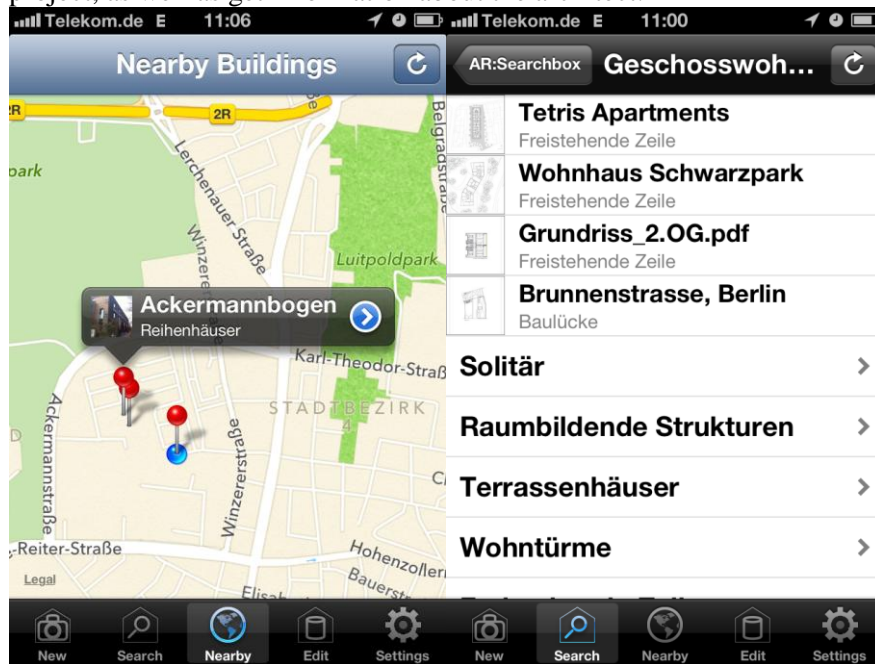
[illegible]

Telekom.de E 11:06

Nearby Buildings

2R

2R

park

Lerchenauer-Straße

Winzerer

Belgradstraße

Luitpoldpark

Ackermannbogen
Reihenhäuser

Karl-Theodor-Straß

STADTBEZIRK

Ackermannstraße

Winzererstraße

-Reiter-Straße

Hohenzollern

Bauerstr

Legal

Elisa

New Search Nearby Edit Settings

Telekom.de E 11:00

AR:Searchbox Geschosswoh...

Tetris Apartments
Freistehende Zeile

Wohnhaus Schwarzpark
Freistehende Zeile

Grundriss_2.OG.pdf
Freistehende Zeile

Brunnenstrasse, Berlin
Baulücke

Solitär

Raumbildende Strukturen

Terrassenhäuser

Wohntürme

New Search Nearby Edit Settings